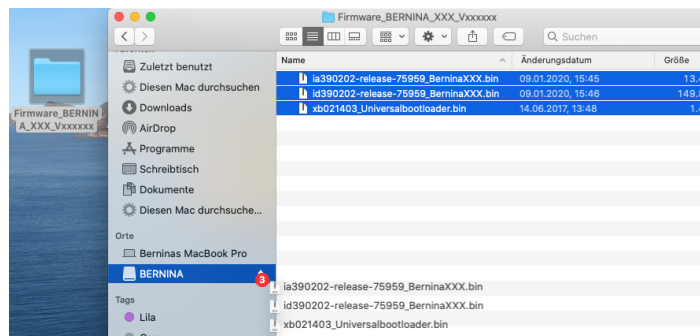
Firmware_BERNINA_XXX_Vxxxxxx

Firmware_BERNINA_XXX_Vxxxxxx

Suchen

Zuletzt benutzt
Diesen Mac durchsuchen
Downloads
AirDrop
Programme
Schreibtisch
Dokumente
Diesen Mac durchsuche...

Orte
Berninas MacBook Pro
BERNINA

Tags
Lila

| Name | Änderungsdatum | Größe |
|---|---|---|
| ia390202-release-75959_BerninaXXX.bin | 09.01.2020, 15:45 | 13. |
| id390202-release-75959_BerninaXXX.bin | 09.01.2020, 15:46 | 149. |
| xb021403_Universalbootloader.bin | 14.06.2017, 13:48 | 1. |

3
ia390202-release-75959_BerninaXXX.bin
id390202-release-75959_BerninaXXX.bin
xb021403_Universalbootloader.bin